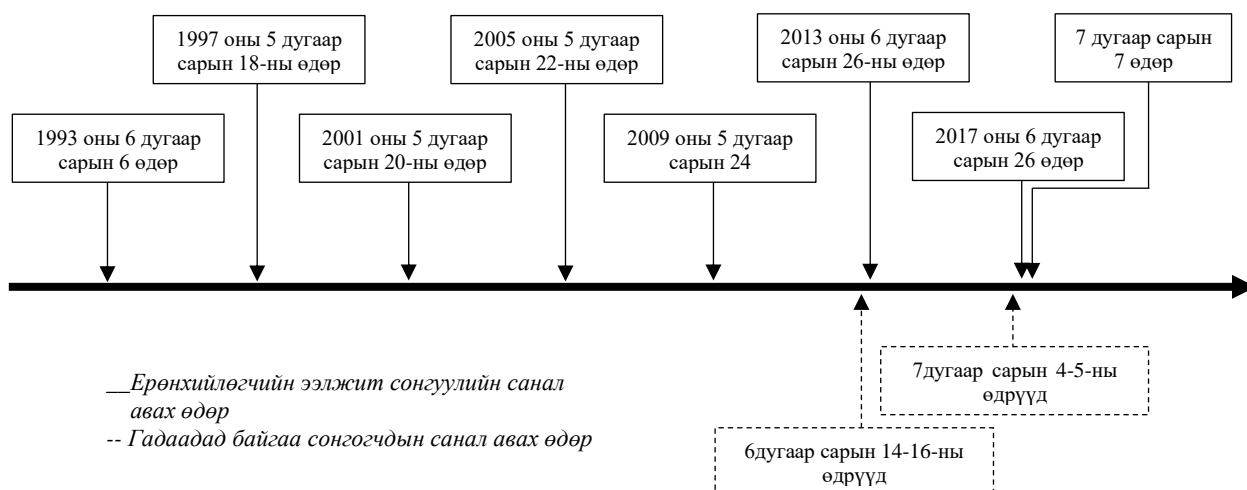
1997 оны 5 дугаар сарын 18-ны өдөр

2005 оны 5 дугаар сарын 22-ны өдөр

2013 оны 6 дугаар сарын 26-ны өдөр

7 дугаар сарын 7 өдөр

1993 оны 6 дугаар сарын 6 өдөр

2001 оны 5 дугаар сарын 20-ны өдөр

2009 оны 5 дугаар сарын 24

2017 оны 6 дугаар сарын 26 өдөр

__Ерөнхийлөгчийн ээлжит сонгуулийн санал авах өдөр

-- Гадаадад байгаа сонгогчдын санал авах өдөр

7дугаар сарын 4-5-ны өдрүүд

6дугаар сарын 14-16-ны өдрүүд